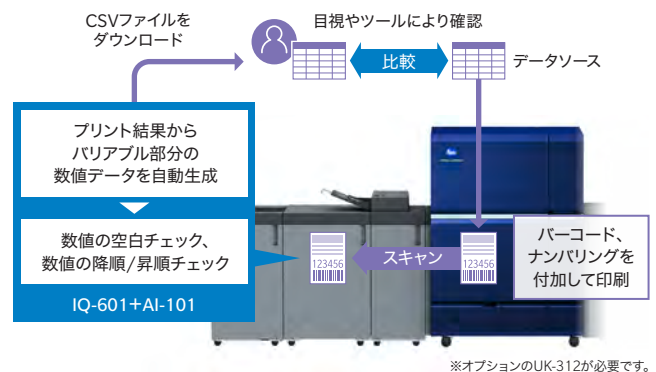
CSVファイルを
ダウンロード

目視やツールにより確認

比較

データソース

プリント結果から
バリアブル部分の
数値データを自動生成

数値の空白チェック、
数値の降順/昇順チェック

IQ-601+AI-101

123456

スキャン

123456

バーコード、
ナンバリングを
付加して印刷

※オプションのUK-312が必要です。